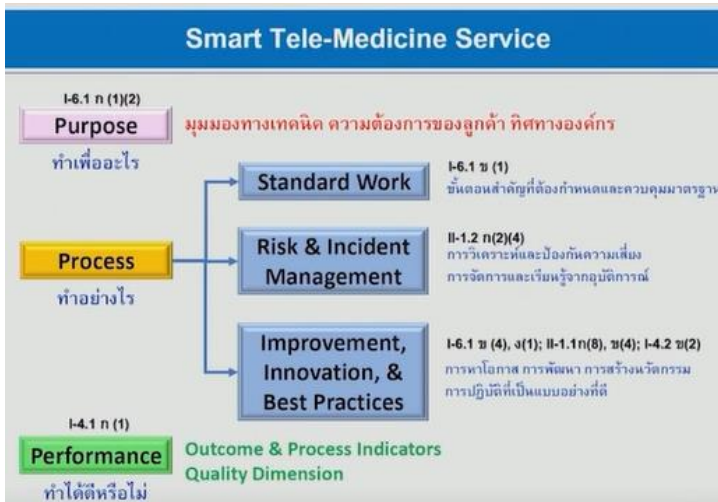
Smart Tele-Medicine Service

I-6.1 ก (1)(2)
Purpose
ทำเพื่ออะไร
มุมมองทางเทคนิค ความต้องการของลูกค้า ทิศทางองค์กร

Standard Work
I-6.1 ข (1)
ขั้นตอนสำคัญที่ต้องกำหนดและควบคุมมาตรฐาน

Process
ทำอย่างไร

Risk & Incident Management
II-1.2 ก(2)(4)
การวิเคราะห์และป้องกันความเสี่ยง
การจัดการและเรียนรู้จากอุบัติการณ์

Improvement, Innovation, & Best Practices
I-6.1 ข (4), ง(1); II-1.1ก(8), ข(4); I-4.2 ข(2)
การหาโอกาส การพัฒนา การสร้างนวัตกรรม
การปฏิบัติที่เป็นแบบอย่างที่ดี

I-4.1 ก (1)
Performance
ทำได้ดีหรือไม่
Outcome & Process Indicators
Quality Dimension